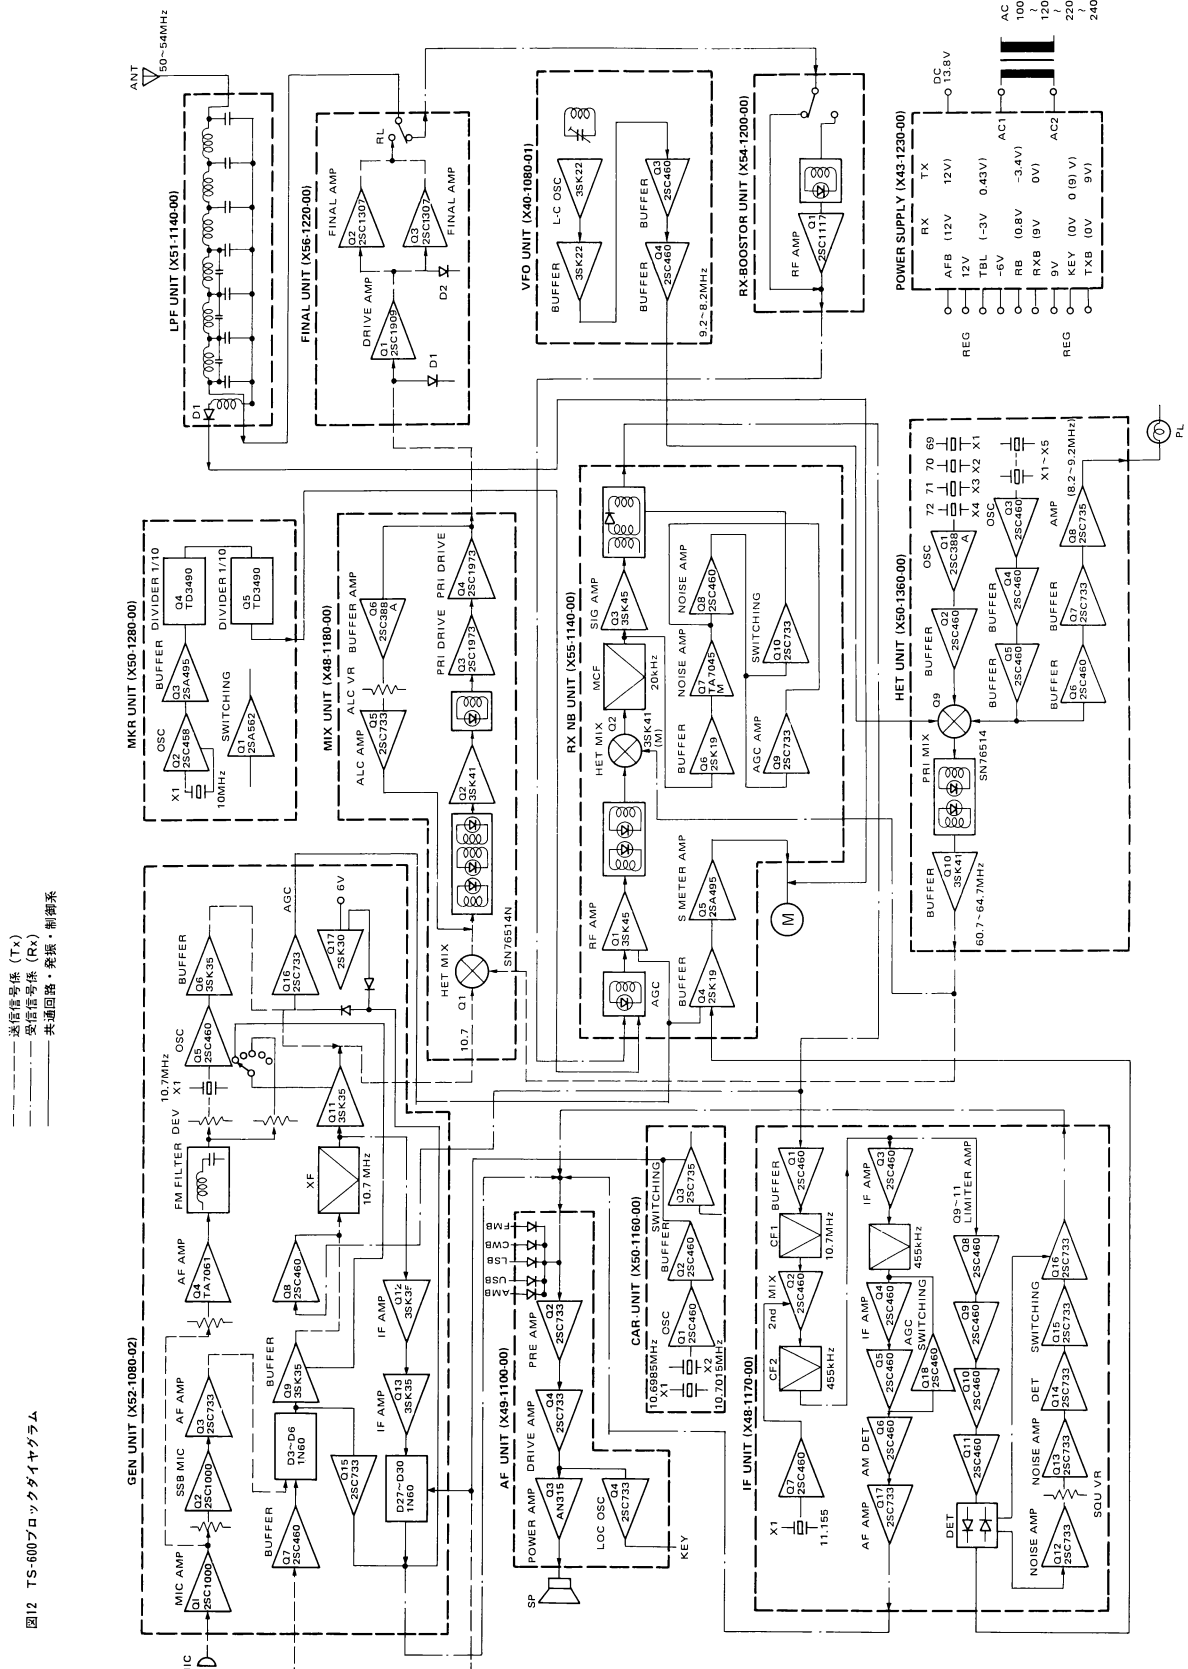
図12 TS-600ブロックダイヤグラム

送信信号係 (Tx)
受信信号係 (Rx)
共通回路・発振・制御系

ANT
50~54MHz

LPF UNIT (X51-1140-00)
D1

FINAL UNIT (X56-1220-00)
RL
FINAL AMP
Q2 2SC1307
Q3 2SC1307
FINAL AMP
DRIVE AMP
Q1 2SC1909
D1
D2

VFO UNIT (X40-1080-01)
L-C OSC
3SK22
BUFFER
3SK22
BUFFER
Q3 2SC460
BUFFER
Q4 2SC460
9.2~8.2MHz

RX-BOOSTOR UNIT (X54-1200-00)
RF AMP
Q1 2SC1117

POWER SUPPLY (X43-1230-00)
DC 13.8V
AC 100 ~ 120 220 ~ 240
AC1
AC2
| | RX | TX |
|---|---|---|
| AFB 12V | (12V | 12V) |
| TBL -6V | (-3V | 0.43V) |
| RB 9V | (0.8V | -3.4V) |
| RXB 9V | (9V | 0V) |
| KEY 9V | (0V | 0 (9) V) |
| TXB 9V | (0V | 9V) |
REG
REG

MKR UNIT (X50-1280-00)
OSC
Q2 2SC458
X1
10MHz
BUFFER
Q3 2SA495
DIVIDER 1/10
Q4 TD3490
DIVIDER 1/10
Q5 TD3490
SWITCHING
Q1 2SA562

MIX UNIT (X48-1180-00)
ALC AMP
Q5 2SC733
ALC VR
BUFFER AMP
Q6 2SC388 A
PRI DRIVE
Q3 2SC1973
PRI DRIVE
Q4 2SC1973
Q2 3SK41
HET MIX
Q1
SN76514N
10.7

RX NB UNIT (X55-1140-00)
RF AMP
Q1 3SK45
AGC
HET MIX
Q2 3SK41 (M)
MCF
20kHz
SIG AMP
Q3 3SK45
BUFFER
Q4 2SK19
S METER AMP
Q5 2SA495
BUFFER
Q6 2SK19
NOISE AMP
Q7 TA7045 M
NOISE AMP
Q8 2SC460
AGC AMP
Q9 2SC733
SWITCHING
Q10 2SC733
M

HET UNIT (X50-1360-00)
69 X1
70 X2
71 X3
72 X4
X1~X5
OSC
Q1 2SC388 A
OSC
Q3 2SC460
BUFFER
Q2 2SC460
BUFFER
Q4 2SC460
BUFFER
Q5 2SC460
BUFFER
Q7 2SC460
AMP
Q8 2SC735
(8.2~9.2MHz)
BUFFER
Q6 2SC460
Q9
PRI MIX
SN76514
BUFFER
Q10 3SK41
60.7~64.7MHz
PL

GEN UNIT (X52-1080-02)
MIC
MIC AMP
Q1 2SC1000
SSB MIC
Q2 2SC1000
AF AMP
Q3 2SC733
AF AMP
Q4 TA7061
FM FILTER
DEV
10.7MHz
X1
OSC
Q5 2SC460
BUFFER
Q6 3SK35
AGC
Q16 2SC733
Q17 2SK30
6V
BUFFER
Q7 2SC460
D3~D6 1N60
BUFFER
Q9 3SK35
Q8 2SC460
XF
10.7 MHz
Q11 3SK35
Q15 2SC733
IF AMP
Q12 3SK35
IF AMP
Q13 3SK35
D27~D30 1N60

AF UNIT (X49-1100-00)
SP
POWER AMP
Q3 AN315
DRIVE AMP
Q4 2SC733
PRE AMP
Q2 2SC733
LOC OSC
Q4 2SC733
KEY
AMB
USB
LSB
CWB
FMB

CAR UNIT (X50-1160-00)
10.6985MHz
X1
OSC
Q1 2SC460
X2
10.7015MHz
BUFFER
Q2 2SC460
SWITCHING
Q3 2SC735

IF UNIT (X48-1170-00)
X1
11.155
Q7 2SC460
CF2
455kHz
2nd MIX
Q2 2SC460
CF1
10.7MHz
BUFFER
Q1 2SC460
AF AMP
Q17 2SC733
AM DET
Q6 2SC460
Q5 2SC460
IF AMP
Q4 2SC460
Q18 2SC460
AGC SWITCHING
455kHz
IF AMP
Q3 2SC460
DET
Q11 2SC460
Q10 2SC460
Q9 2SC460
Q8 2SC460
Q9~11 LIMITER AMP
NOISE AMP
Q12 2SC733
SQU VR
NOISE AMP
Q13 2SC733
DET
Q14 2SC733
SWITCHING
Q15 2SC733
Q16 2SC733